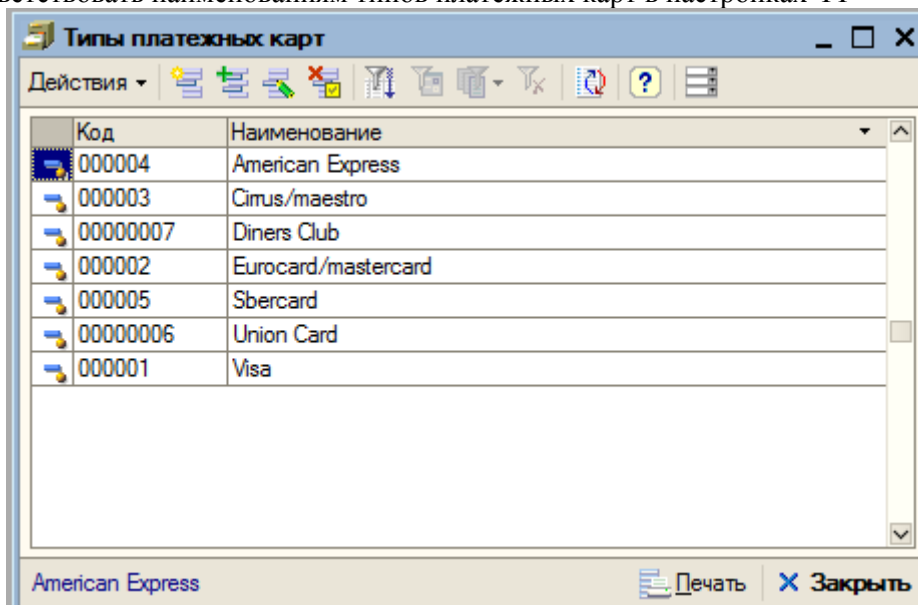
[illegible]
Типы платежных карт
Действия

| Код | Наименование |
|---|---|
| 000004 | American Express |
| 000003 | Cirrus/maestro |
| 00000007 | Diners Club |
| 000002 | Eurocard/mastercard |
| 000005 | Sbercard |
| 00000006 | Union Card |
| 000001 | Visa |

American Express
Печать
Закрыть